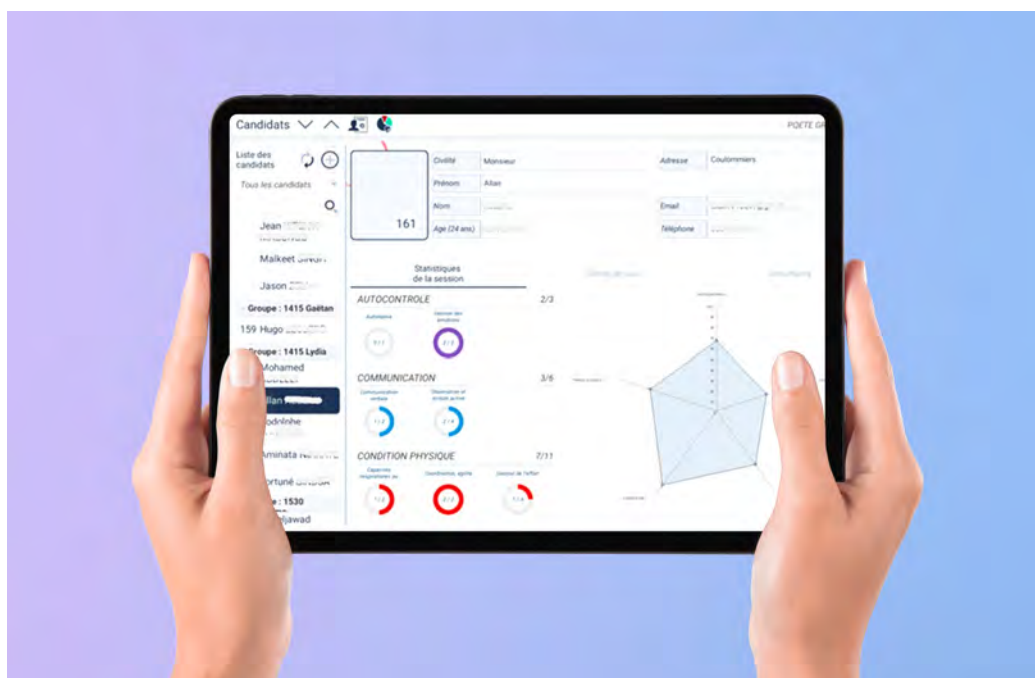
Candidats

POETE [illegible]

Liste des candidats

Tous les candidats

Jean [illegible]

Malkeet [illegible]

Jason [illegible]

Groupe : 1415 Gaëtan

159 Hugo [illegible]

Groupe : 1415 Lydia

Mohamed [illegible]

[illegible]llan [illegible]

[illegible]odnlnhe

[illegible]minata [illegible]

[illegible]ortuné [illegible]

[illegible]e : 1530

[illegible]ljawad

161

| Civilité | Monsieur |
|---|---|
| Prénom | Allan |
| Nom | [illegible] |
| Age (24 ans) | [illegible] |

| Adresse | Coulommiers |
|---|---|
| Email | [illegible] |
| Téléphone | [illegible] |

Statistiques de la session

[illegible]

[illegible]

AUTOCONTROLE 2/3

Autonomie

Gestion des émotions

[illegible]

2 / 2

COMMUNICATION 3/6

Communication verbale

Expression et écoute active

1 / 3

2 / 3

CONDITION PHYSIQUE 7/11

Capacités respiratoires au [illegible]

Coordination, agilité

Gestion de l'effort

1 / 3

2 / 2

1 / 4